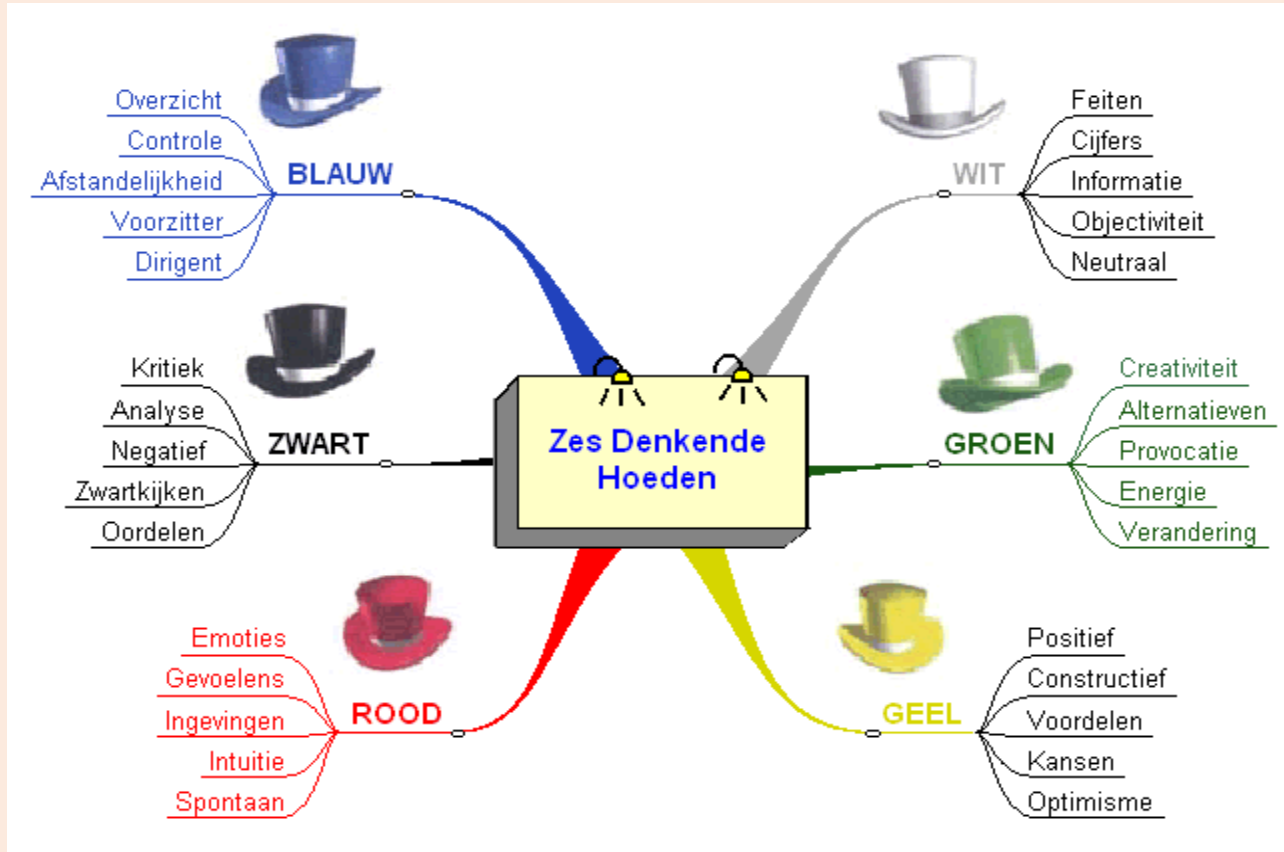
Zes Denkende Hoeden

BLAUW
Overzicht
Controle
Afstandelijkheid
Voorzitter
Dirigent

WIT
Feiten
Cijfers
Informatie
Objectiviteit
Neutraal

ZWART
Kritiek
Analyse
Negatief
Zwartkijken
Oordelen

GROEN
Creativiteit
Alternatieven
Provocatie
Energie
Verandering

ROOD
Emoties
Gevoelens
Ingevingen
Intuitie
Spontaan

GEEL
Positief
Constructief
Voordelen
Kansen
Optimisme